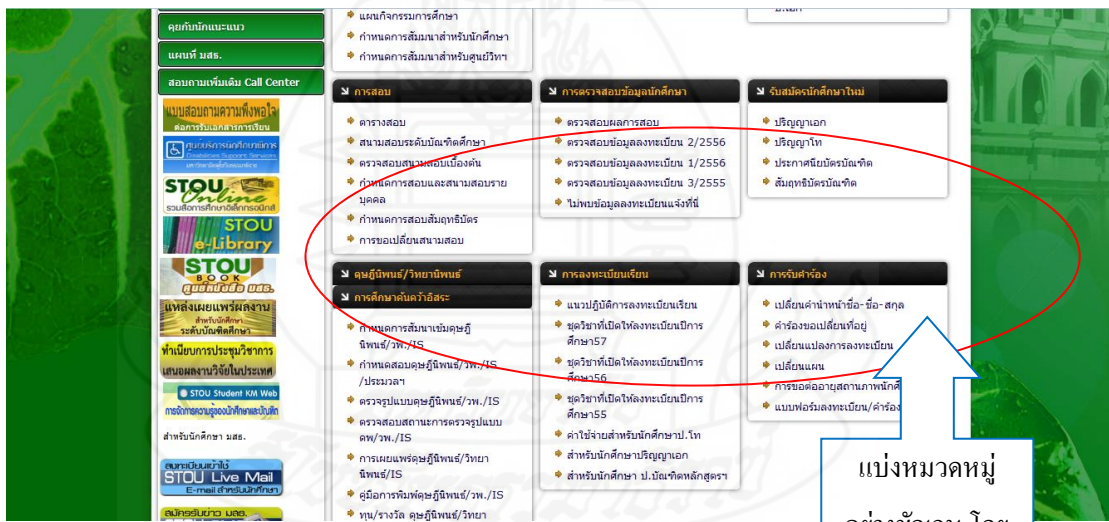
คู่มือนักแนะแนว
แผนที่ มสธ.
สอบถามเพิ่มเติม Call Center
แบบสอบถามความพึงพอใจ ต่อการรับเอกสารการเรียน
ศูนย์บริการนักศึกษาพิการ Disabilities Support Services
STOU Online รวมสื่อการศึกษาอิเล็กทรอนิกส์
STOU e-Library
STOU BOOK ศูนย์หนังสือ มสธ.
แหล่งเผยแพร่ผลงาน สำหรับนักศึกษา ระดับบัณฑิตศึกษา
ทำเนียบการประชุมวิชาการ เสนอผลงานวิจัยในประเทศ
STOU Student KM Web
สำหรับนักศึกษา มสธ.
ลงทะเบียนเข้าใช้ STOU Live Mail E-mail สำหรับนักศึกษา
สมัครรับข่าว มสธ.

แผนกิจกรรมการศึกษา
กำหนดการสัมมนาสำหรับนักศึกษา
กำหนดการสัมมนาสำหรับศูนย์วิทฯ

การสอบ
ตารางสอบ
สนามสอบระดับบัณฑิตศึกษา
ตรวจสอบสนามสอบเบื้องต้น
กำหนดการสอบและสนามสอบรายบุคคล
กำหนดการสอบสัมฤทธิบัตร
การขอเปลี่ยนสนามสอบ

การตรวจสอบข้อมูลนักศึกษา
ตรวจสอบผลการสอบ
ตรวจสอบข้อมูลลงทะเบียน 2/2556
ตรวจสอบข้อมูลลงทะเบียน 1/2556
ตรวจสอบข้อมูลลงทะเบียน 3/2555
ไม่พบข้อมูลลงทะเบียนแจ้งที่นี่

รับสมัครนักศึกษาใหม่
ปริญญาเอก
ปริญญาโท
ประกาศนียบัตรบัณฑิต
สัมฤทธิบัตรบัณฑิต

ดุษฎีนิพนธ์/วิทยานิพนธ์
การศึกษาค้นคว้าอิสระ
กำหนดการสัมมนาเข้มดุษฎีนิพนธ์/วพ./IS
กำหนดสอบดุษฎีนิพนธ์/วพ./IS/ประมวลฯ
ตรวจรูปแบบดุษฎีนิพนธ์/วพ./IS
ตรวจสอบสถานะการตรวจรูปแบบดพ/วพ./IS
การเผยแพร่ดุษฎีนิพนธ์/วิทยานิพนธ์/IS
คู่มือการพิมพ์ดุษฎีนิพนธ์/วพ./IS
ทุน/รางวัล ดุษฎีนิพนธ์/วิทยา

การลงทะเบียนเรียน
แนวปฏิบัติการลงทะเบียนเรียน
ชุดวิชาที่เปิดให้ลงทะเบียนปีการศึกษา57
ชุดวิชาที่เปิดให้ลงทะเบียนปีการศึกษา56
ชุดวิชาที่เปิดให้ลงทะเบียนปีการศึกษา55
ค่าใช้จ่ายสำหรับนักศึกษาป.โท
สำหรับนักศึกษาปริญญาเอก
สำหรับนักศึกษา ป.บัณฑิตหลักสูตร

การรับคำร้อง
เปลี่ยนคำนำหน้าชื่อ-ชื่อ-สกุล
คำร้องขอเปลี่ยนที่อยู่
เปลี่ยนแปลงการลงทะเบียน
เปลี่ยนแผน
การขออออายุสถานภาพนักศึ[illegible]
แบบฟอร์มลงทะเบียน/คำร้อง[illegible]

แบ่งหมวดหมู่
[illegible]